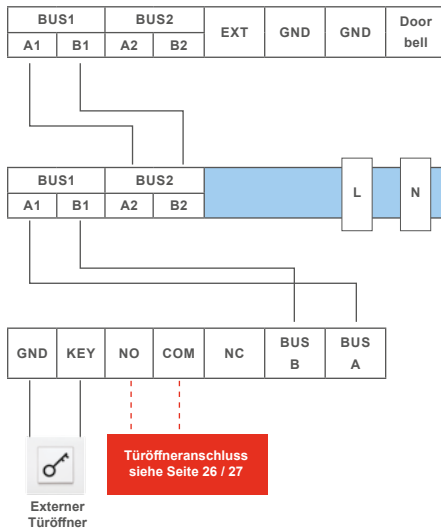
| BUS1 | | BUS2 | | EXT | GND | GND | Door bell |
|---|---|---|---|---|---|---|---|
| A1 | B1 | A2 | B2 | | | | |

| BUS1 | | BUS2 | |
|---|---|---|---|
| A1 | B1 | A2 | B2 |

L

N

| GND | KEY | NO | COM | NC | BUS B | BUS A |
|---|---|---|---|---|---|---|

Türöffneranschluss siehe Seite 26 / 27

Externer Türöffner